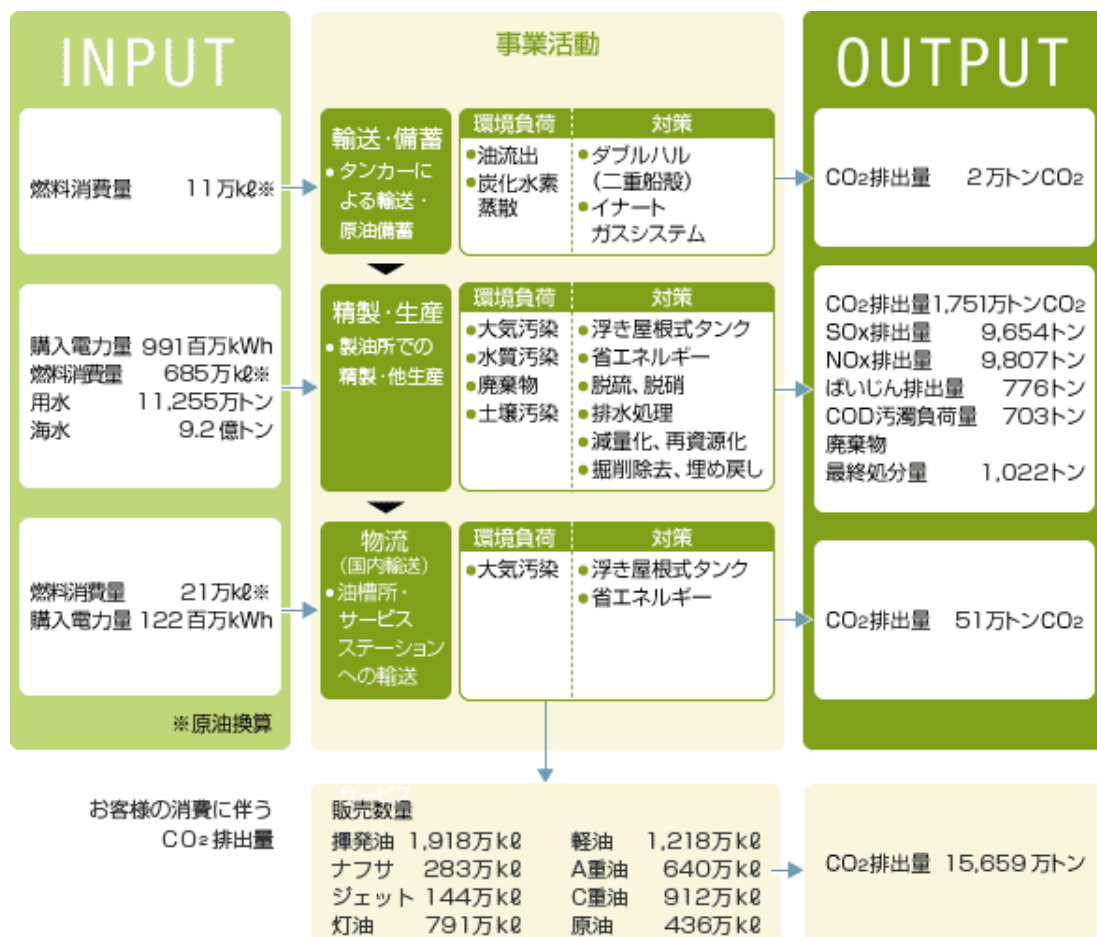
INPUT

燃料消費量　11万kℓ※

購入電力量　991百万kWh
燃料消費量　685万kℓ※
用水　11,255万トン
海水　9.2億トン

燃料消費量　21万kℓ※
購入電力量　122百万kWh

※原油換算

事業活動

輸送・備蓄
●タンカーによる輸送・原油備蓄

| 環境負荷 | 対策 |
|---|---|
| ●油流出<br>●炭化水素蒸散 | ●ダブルハル（二重船殻）<br>●イナートガスシステム |

精製・生産
●製油所での精製・他生産

| 環境負荷 | 対策 |
|---|---|
| ●大気汚染<br>●水質汚染<br>●廃棄物<br>●土壌汚染 | ●浮き屋根式タンク<br>●省エネルギー<br>●脱硫、脱硝<br>●排水処理<br>●減量化、再資源化<br>●掘削除去、埋め戻し |

物流（国内輸送）
●油槽所・サービスステーションへの輸送

| 環境負荷 | 対策 |
|---|---|
| ●大気汚染 | ●浮き屋根式タンク<br>●省エネルギー |

OUTPUT

$CO_2$排出量　2万トン$CO_2$

$CO_2$排出量1,751万トン$CO_2$
SOx排出量　9,654トン
NOx排出量　9,807トン
ばいじん排出量　776トン
COD汚濁負荷量　703トン
廃棄物
最終処分量　1,022トン

$CO_2$排出量　51万トン$CO_2$

お客様の消費に伴う$CO_2$排出量

販売数量
揮発油　1,918万kℓ
ナフサ　283万kℓ
ジェット　144万kℓ
灯油　791万kℓ
軽油　1,218万kℓ
A重油　640万kℓ
C重油　912万kℓ
原油　436万kℓ

$CO_2$排出量　15,659万トン